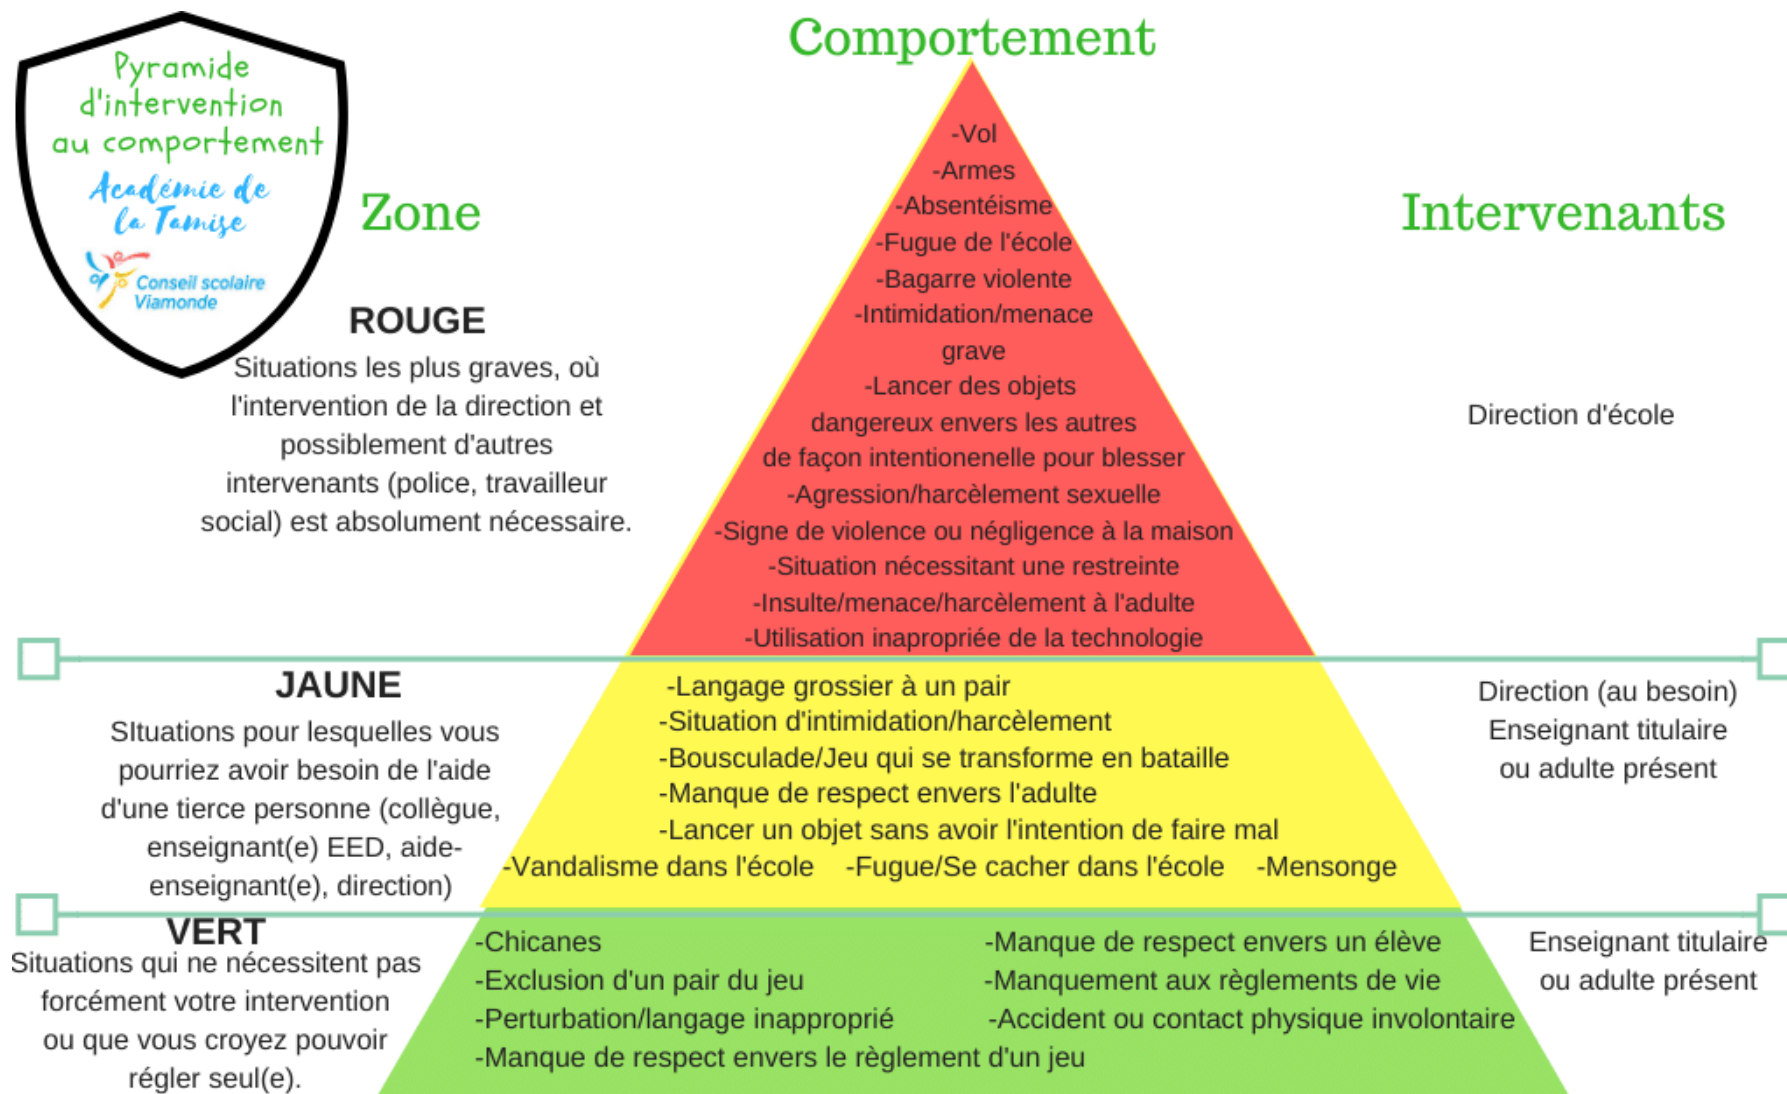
Pyramide d'intervention au comportement
Académie de la Tamise
Conseil scolaire Viamonde

Comportement

Zone

Intervenants

ROUGE
Situations les plus graves, où l'intervention de la direction et possiblement d'autres intervenants (police, travailleur social) est absolument nécessaire.

-Vol
-Armes
-Absentéisme
-Fugue de l'école
-Bagarre violente
-Intimidation/menace grave
-Lancer des objets dangereux envers les autres de façon intentionelle pour blesser
-Agression/harcèlement sexuelle
-Signe de violence ou négligence à la maison
-Situation nécessitant une restreinte
-Insulte/menace/harcèlement à l'adulte
-Utilisation inapropriée de la technologie

Direction d'école

JAUNE
SItuations pour lesquelles vous pourriez avoir besoin de l'aide d'une tierce personne (collègue, enseignant(e) EED, aide-enseignant(e), direction)

-Langage grossier à un pair
-Situation d'intimidation/harcèlement
-Bousculade/Jeu qui se transforme en bataille
-Manque de respect envers l'adulte
-Lancer un objet sans avoir l'intention de faire mal
-Vandalisme dans l'école -Fugue/Se cacher dans l'école -Mensonge

Direction (au besoin)
Enseignant titulaire ou adulte présent

VERT
Situations qui ne nécessitent pas forcément votre intervention ou que vous croyez pouvoir régler seul(e).

-Chicanes
-Exclusion d'un pair du jeu
-Perturbation/langage inapproprié
-Manque de respect envers le règlement d'un jeu
-Manque de respect envers un élève
-Manquement aux règlements de vie
-Accident ou contact physique involontaire

Enseignant titulaire ou adulte présent